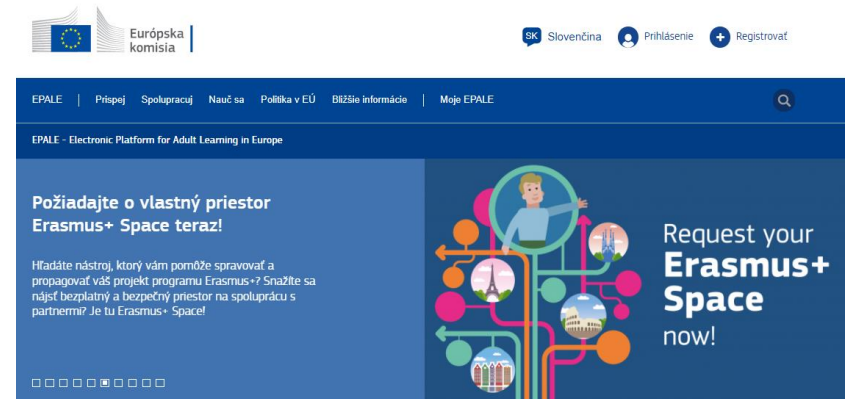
Európska komisia

SK Slovenčina

Prihlásenie

Registrovať

EPALE | Prispej Spolupracuj Nauč sa Politika v EÚ Bližšie informácie | Moje EPALE

EPALE - Electronic Platform for Adult Learning in Europe

Požiadajte o vlastný priestor Erasmus+ Space teraz!

Hľadáte nástroj, ktorý vám pomôže spravovať a propagovať váš projekt programu Erasmus+? Snažíte sa nájsť bezplatný a bezpečný priestor na spoluprácu s partnermi? Je tu Erasmus+ Space!

Request your Erasmus+ Space now!